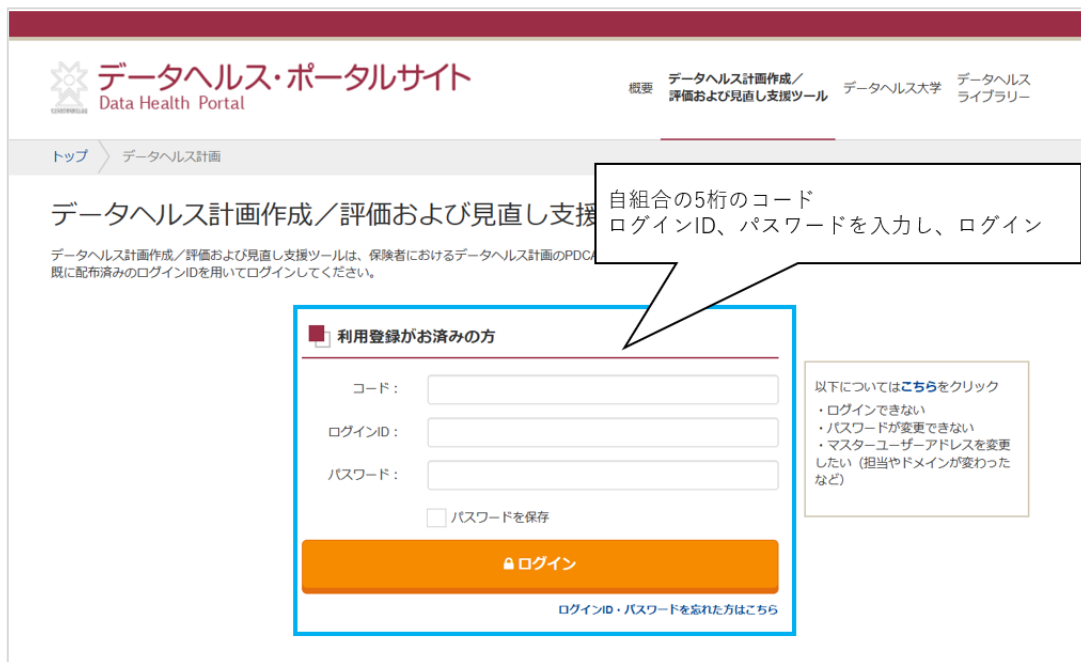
データヘルス・ポータルサイト
Data Health Portal

概要　データヘルス計画作成／評価および見直し支援ツール　データヘルス大学　データヘルスライブラリー

トップ　データヘルス計画

データヘルス計画作成／評価および見直し支援

データヘルス計画作成／評価および見直し支援ツールは、保険者におけるデータヘルス計画のPDCA
既に配布済みのログインIDを用いてログインしてください。

自組合の5桁のコード
ログインID、パスワードを入力し、ログイン

利用登録がお済みの方

コード：

ログインID：

パスワード：

パスワードを保存

ログイン

ログインID・パスワードを忘れた方はこちら

以下についてはこちらをクリック
・ログインできない
・パスワードが変更できない
・マスターユーザーアドレスを変更したい（担当やドメインが変わったなど）